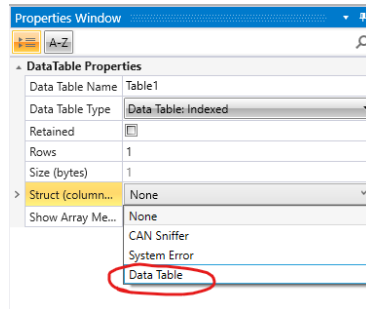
Properties Window

A-Z

DataTable Properties

| Data Table Name | Table1 |
|---|---|
| Data Table Type | Data Table: Indexed |
| Retained | |
| Rows | 1 |
| Size (bytes) | 1 |
| Struct (column... | None |
| Show Array Me... | None |

CAN Sniffer
System Error
Data Table